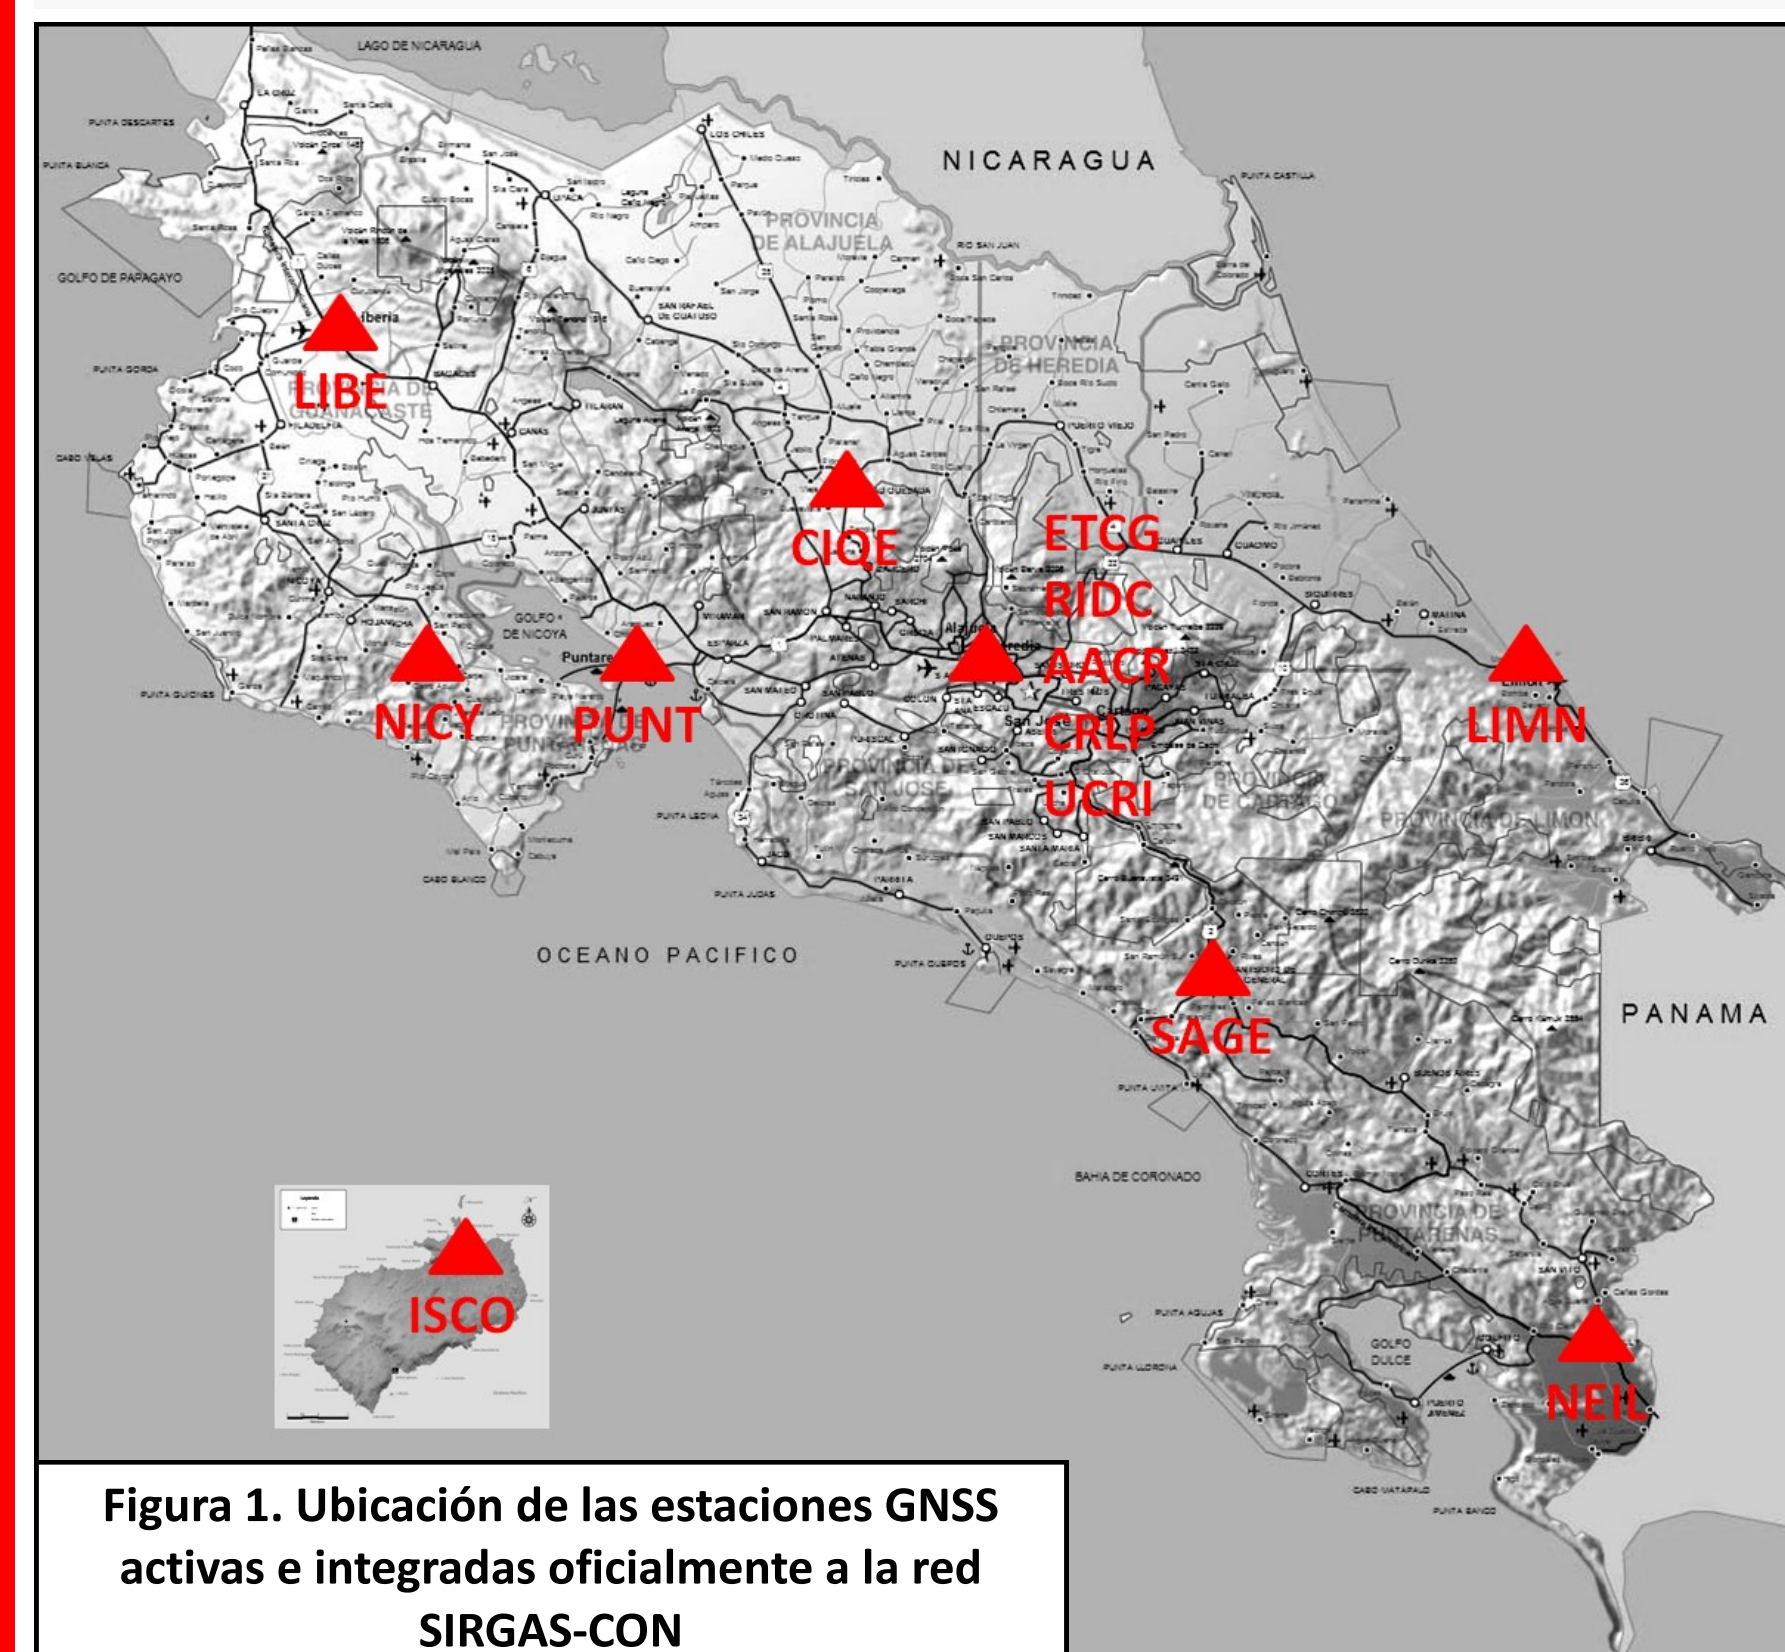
LAGO DE NICARAGUA

NICARAGUA

PROVINCIA DE ALAJUELA

PROVINCIA DE HEREDIA

GOLFO DE PAPAGAYO

LIBE

CIQE

ETCG

RIDC

AACR

CRLP

UCRI

NICY

PUNT

LIMN

GOLFO DE NICOYA

PROVINCIA DE SAN JOSE

PROVINCIA DE LIMON

OCEANO PACIFICO

SAGE

PANAMA

BAHIA DE CORONADO

PROVINCIA DE PUNTARENAS

GOLFO DULCE

ISCO

NEIL

Figura 1. Ubicación de las estaciones GNSS activas e integradas oficialmente a la red SIRGAS-CON